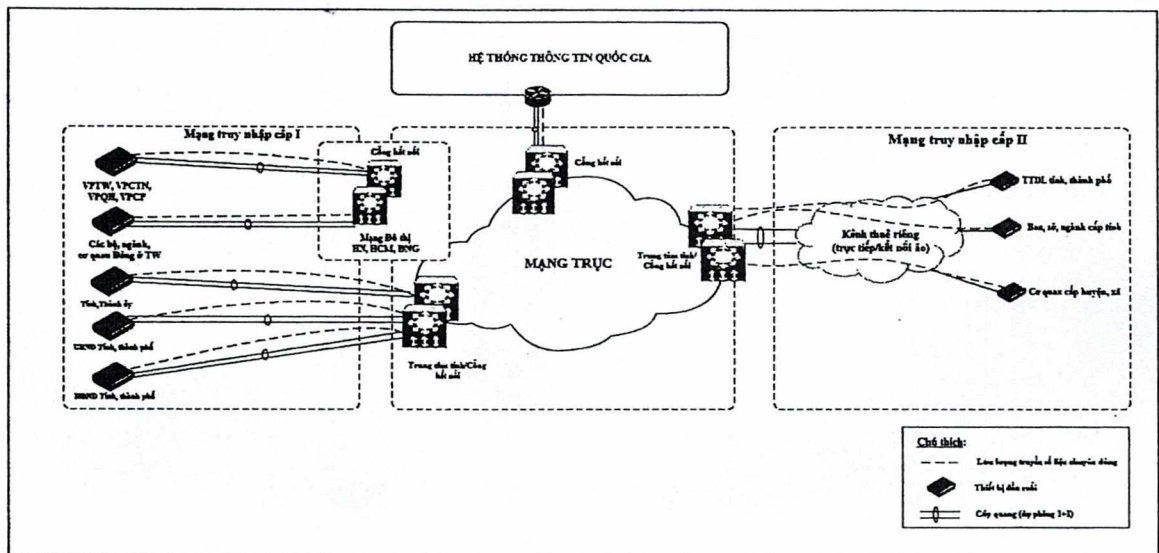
HỆ THỐNG THÔNG TIN QUỐC GIA

Mạng truy nhập cấp I

VPTW, VPCTN, VPQH, VPCP

Các bộ, ngành, cơ quan Đảng ở TW

Tỉnh, Thành ủy

UBND Tỉnh, thành phố

HĐND Tỉnh, thành phố

Cổng kết nối

Mạng Đô thị HN, HCM, ĐNG

Cổng kết nối

MẠNG TRỤC

Trung tâm tỉnh/Cổng kết nối

Trung tâm tỉnh/ Cổng kết nối

Mạng truy nhập cấp II

Kênh thuê riêng (trực tiếp/kết nối ảo)

TTDL tỉnh, thành phố

Ban, sở, ngành cấp tỉnh

Cơ quan cấp huyện, xã

Chú thích:

Lưu lượng truyền số liệu chuyên dùng

Thiết bị đầu cuối

Cáp quang (dự phòng 1+1)